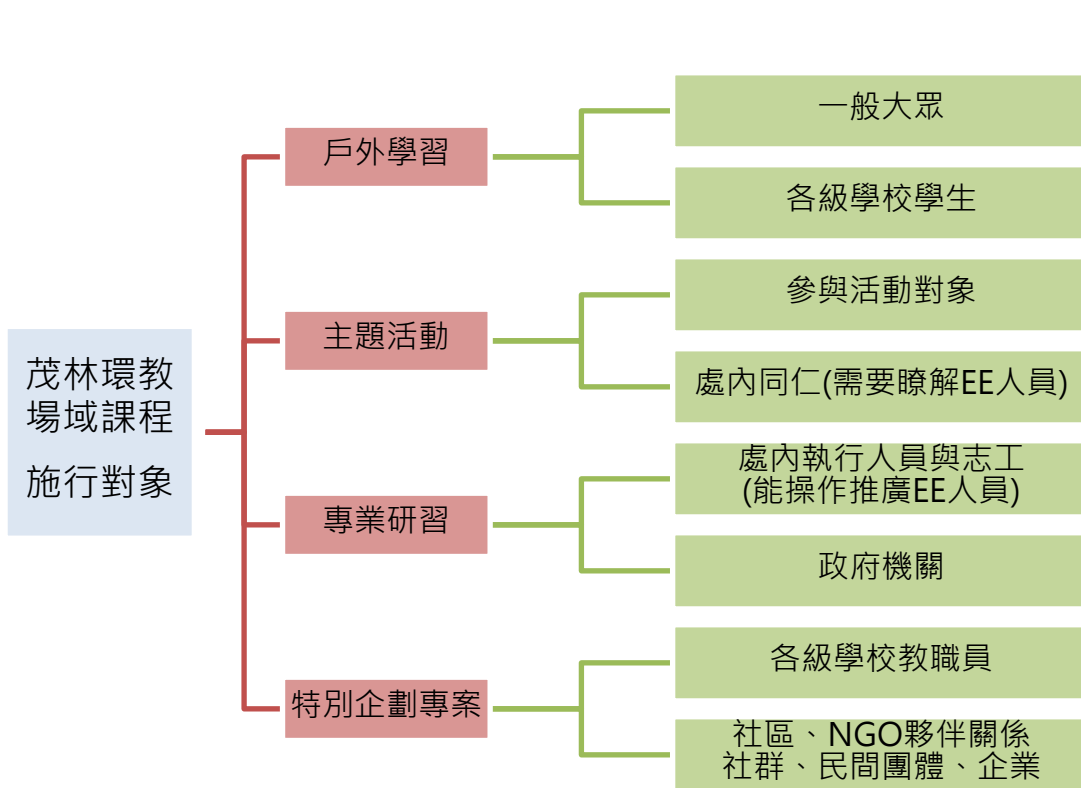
茂林環教場域課程施行對象

戶外學習

一般大眾

各級學校學生

主題活動

參與活動對象

處內同仁(需要瞭解EE人員)

專業研習

處內執行人員與志工
(能操作推廣EE人員)

政府機關

特別企劃專案

各級學校教職員

社區、NGO夥伴關係
社群、民間團體、企業